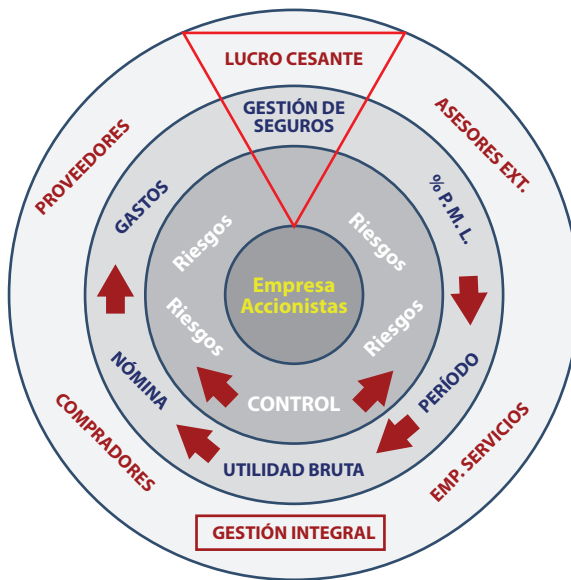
LUCRO CESANTE

GESTIÓN DE SEGUROS

PROVEEDORES

ASESORES EXT.

GASTOS

% P. M. L.

Riesgos

Riesgos

Empresa Accionistas

Riesgos

Riesgos

NÓMINA

PERÍODO

CONTROL

COMPRADORES

EMP. SERVICIOS

UTILIDAD BRUTA

GESTIÓN INTEGRAL